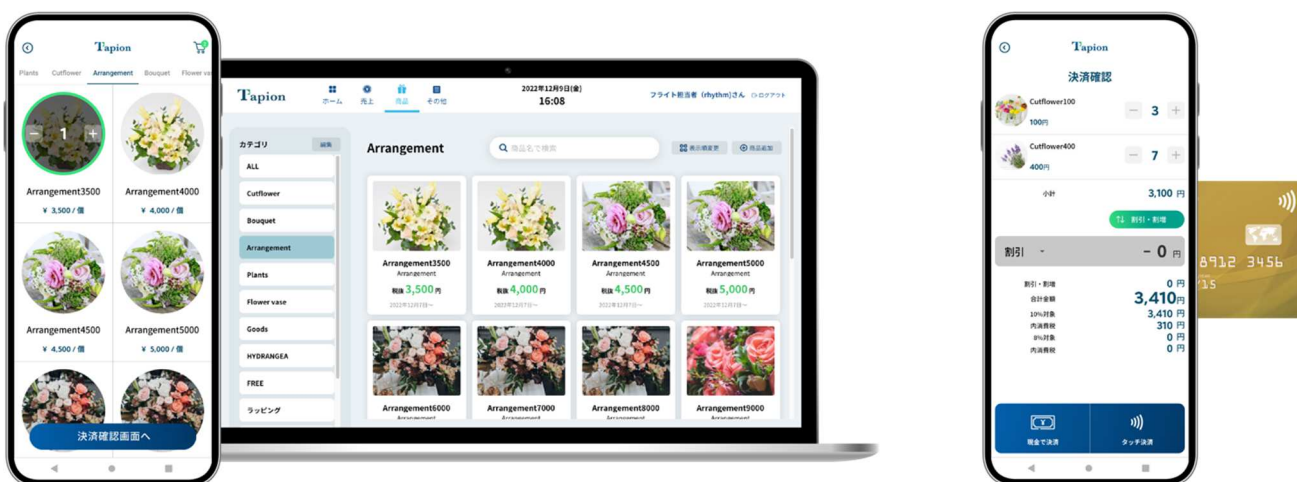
Tapion

Plants Cutflower Arrangement Bouquet Flower va

1

Arrangement3500
¥ 3,500 / 個

Arrangement4000
¥ 4,000 / 個

Arrangement4500
¥ 4,500 / 個

Arrangement5000
¥ 5,000 / 個

決済確認画面へ

Tapion

ホーム 売上 商品 その他

2022年12月9日(金)
16:08

フライト担当者（rhythm）さん ログアウト

カテゴリ 編集

ALL
Cutflower
Bouquet
Arrangement
Plants
Flower vase
Goods
HYDRANGEA
FREE
ラッピング

Arrangement

商品名で検索

表示順変更 商品追加

Arrangement3500
Arrangement
税抜 3,500 円
2022年12月7日〜

Arrangement4000
Arrangement
税抜 4,000 円
2022年12月7日〜

Arrangement4500
Arrangement
税抜 4,500 円
2022年12月7日〜

Arrangement5000
Arrangement
税抜 5,000 円
2022年12月7日〜

Arrangement6000
Arrangement

Arrangement7000
Arrangement

Arrangement8000
Arrangement

Arrangement9000
Arrangement

Tapion

決済確認

Cutflower100
100円
3

Cutflower400
400円
7

小計 3,100 円

割引・割増

割引 − 0 円

割引・割増 0 円
合計金額 3,410 円
10%対象 3,410 円
内消費税 310 円
8%対象 0 円
内消費税 0 円

現金で決済

タッチ決済

8912 3456
15